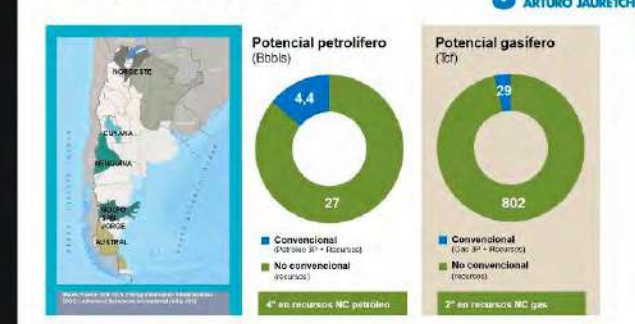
ARTURO JAURETCHE

NOROESTE

CUYANA

NEUQUINA

GOLFO SAN JORGE

AUSTRAL

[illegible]

Potencial petrolífero
(Bbbls)

4,4

27

Convencional
(Petróleo 3P + Recursos)

No convencional
(recursos)

4° en recursos NC petróleo

Potencial gasífero
(Tcf)

29

802

Convencional
(Gas 3P + Recursos)

No convencional
(recursos)

2° en recursos NC gas